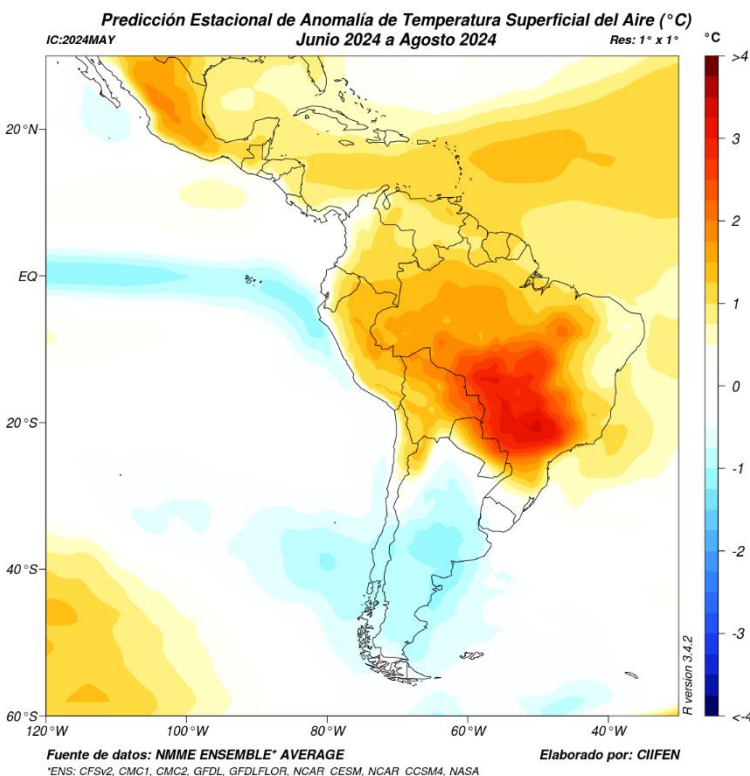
Predicción Estacional de Anomalía de Temperatura Superficial del Aire (°C)
IC:2024MAY
Junio 2024 a Agosto 2024
Res: 1° x 1°

°C
>4
3
2
1
0
-1
-2
-3
<-4

20°N
EQ
20°S
40°S
60°S

120°W
100°W
80°W
60°W
40°W

R version 3.4.2

Fuente de datos: NMME ENSEMBLE* AVERAGE
Elaborado por: CIIFEN
*ENS: CFSv2, CMC1, CMC2, GFDL, GFDLFLOR, NCAR_CESM, NCAR_CCSM4, NASA